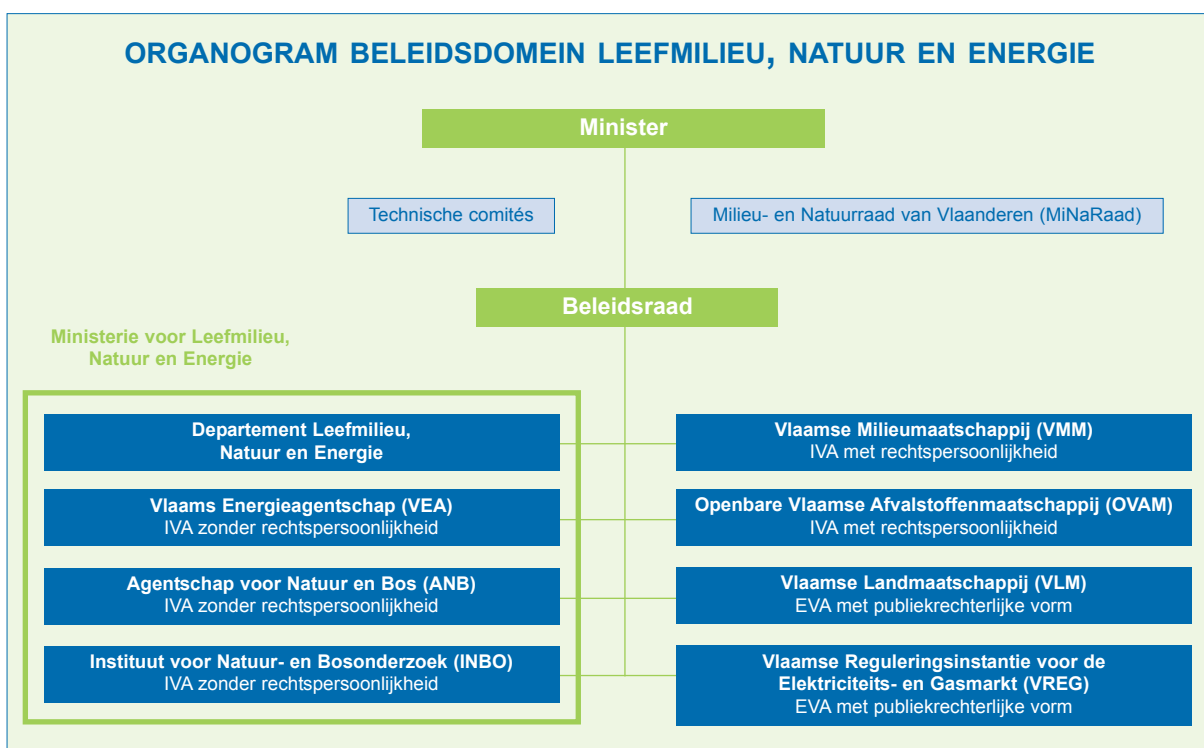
ORGANOGRAM BELEIDSDOMEIN LEEFMILIEU, NATUUR EN ENERGIE

Minister

Technische comités

Milieu- en Natuurraad van Vlaanderen (MiNaRaad)

Beleidsraad

Ministerie voor Leefmilieu, Natuur en Energie

Departement Leefmilieu, Natuur en Energie

Vlaams Energieagentschap (VEA)
IVA zonder rechtspersoonlijkheid

Agentschap voor Natuur en Bos (ANB)
IVA zonder rechtspersoonlijkheid

Instituut voor Natuur- en Bosonderzoek (INBO)
IVA zonder rechtspersoonlijkheid

Vlaamse Milieumaatschappij (VMM)
IVA met rechtspersoonlijkheid

Openbare Vlaamse Afvalstoffenmaatschappij (OVAM)
IVA met rechtspersoonlijkheid

Vlaamse Landmaatschappij (VLM)
EVA met publiekrechterlijke vorm

Vlaamse Reguleringsinstantie voor de Elektriciteits- en Gasmarkt (VREG)
EVA met publiekrechterlijke vorm